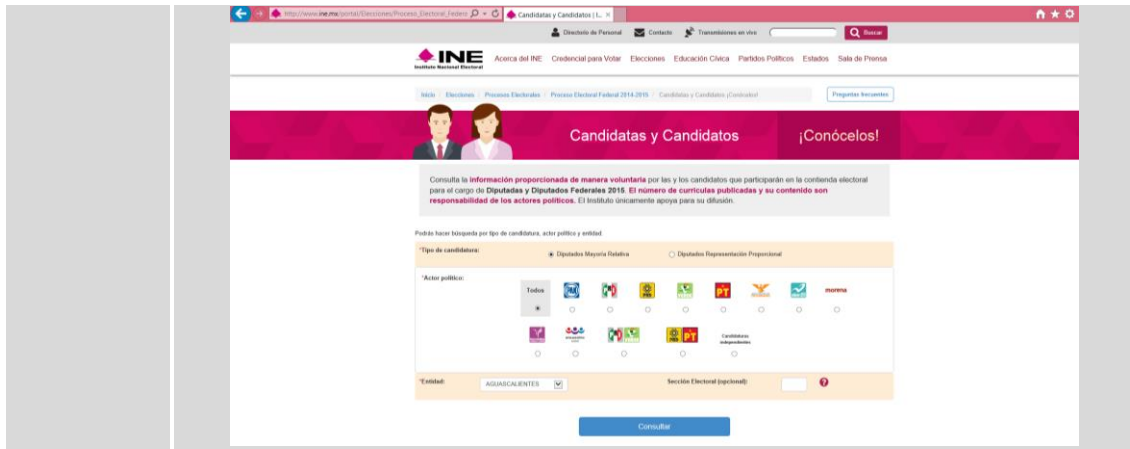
http://www.ine.mx/portal/Elecciones/Proceso_Electoral_Federa
Candidatas y Candidatos | I...

Directorio de Personal Contacto Transmisiones en vivo Buscar

INE
Instituto Nacional Electoral

Acerca del INE Credencial para Votar Elecciones Educación Cívica Partidos Políticos Estados Sala de Prensa

Inicio / Elecciones / Procesos Electorales / Proceso Electoral Federal 2014-2015 / Candidatas y Candidatos ¡Conócelos!

Preguntas frecuentes

Candidatas y Candidatos ¡Conócelos!

Consulta la información proporcionada de manera voluntaria por las y los candidatos que participarán en la contienda electoral para el cargo de Diputadas y Diputados Federales 2015. El número de currículas publicadas y su contenido son responsabilidad de los actores políticos. El Instituto únicamente apoya para su difusión.

Podrás hacer búsqueda por tipo de candidatura, actor político y entidad.

*Tipo de candidatura: Diputados Mayoría Relativa Diputados Representación Proporcional

*Actor político: Todos PAN PRD PT morena

Candidatos independientes

*Entidad: AGUASCALIENTES Sección Electoral (opcional):

Consultar